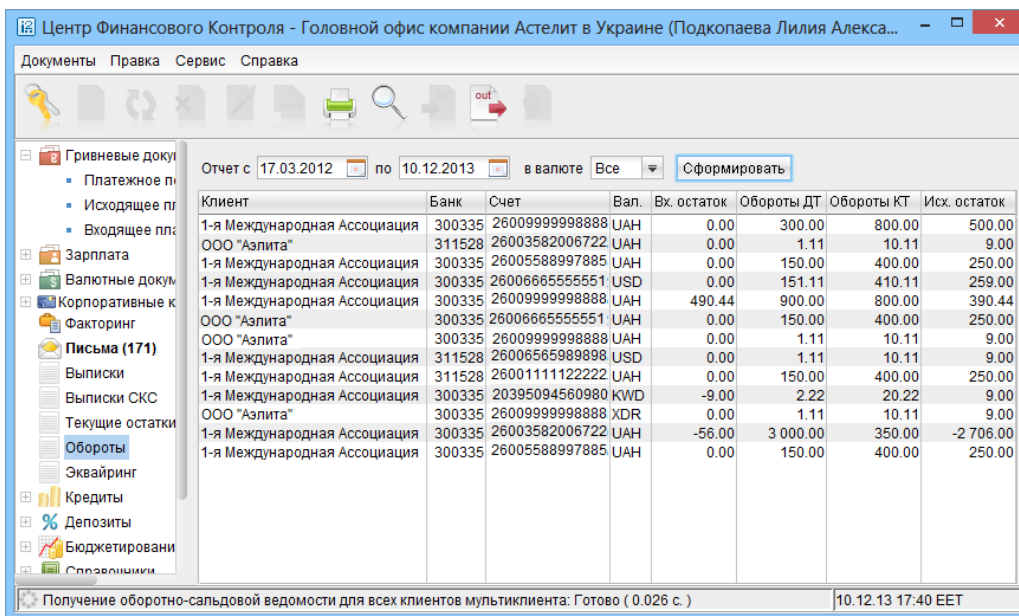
Центр Финансового Контроля - Головной офис компании Астелит в Украине (Подкопаева Лилия Алекса...

Документы Правка Сервис Справка

out

Гривневые доку
Платежное п
Исходящее пл
Входящее пла
Зарплата
Валютные докум
Корпоративные к
Факторинг
Письма (171)
Выписки
Выписки СКС
Текущие остатки
Обороты
Эквайринг
Кредиты
Депозиты
Бюджетировани
Справочники

Отчет с 17.03.2012 по 10.12.2013 в валюте Все Сформировать

| Клиент | Банк | Счет | Вал. | Вх. остаток | Обороты ДТ | Обороты КТ | Исх. остаток |
|---|---|---|---|---|---|---|---|
| 1-я Международная Ассоциация | 300335 | 26009999998888 | UAH | 0.00 | 300.00 | 800.00 | 500.00 |
| ООО "Аэлита" | 311528 | 26003582006722 | UAH | 0.00 | 1.11 | 10.11 | 9.00 |
| 1-я Международная Ассоциация | 300335 | 26005588997885 | UAH | 0.00 | 150.00 | 400.00 | 250.00 |
| 1-я Международная Ассоциация | 300335 | 26006665555551 | USD | 0.00 | 151.11 | 410.11 | 259.00 |
| 1-я Международная Ассоциация | 300335 | 26009999998888 | UAH | 490.44 | 900.00 | 800.00 | 390.44 |
| ООО "Аэлита" | 300335 | 26006665555551 | UAH | 0.00 | 150.00 | 400.00 | 250.00 |
| ООО "Аэлита" | 300335 | 26009999998888 | UAH | 0.00 | 1.11 | 10.11 | 9.00 |
| 1-я Международная Ассоциация | 311528 | 26006565989898 | USD | 0.00 | 1.11 | 10.11 | 9.00 |
| 1-я Международная Ассоциация | 311528 | 26001111122222 | UAH | 0.00 | 150.00 | 400.00 | 250.00 |
| 1-я Международная Ассоциация | 300335 | 20395094560980 | KWD | -9.00 | 2.22 | 20.22 | 9.00 |
| ООО "Аэлита" | 300335 | 26009999998888 | XDR | 0.00 | 1.11 | 10.11 | 9.00 |
| 1-я Международная Ассоциация | 300335 | 26003582006722 | UAH | -56.00 | 3 000.00 | 350.00 | -2 706.00 |
| 1-я Международная Ассоциация | 300335 | 26005588997885 | UAH | 0.00 | 150.00 | 400.00 | 250.00 |

Получение оборотно-сальдовой ведомости для всех клиентов мультиклиента: Готово ( 0.026 с. )
10.12.13 17:40 EET